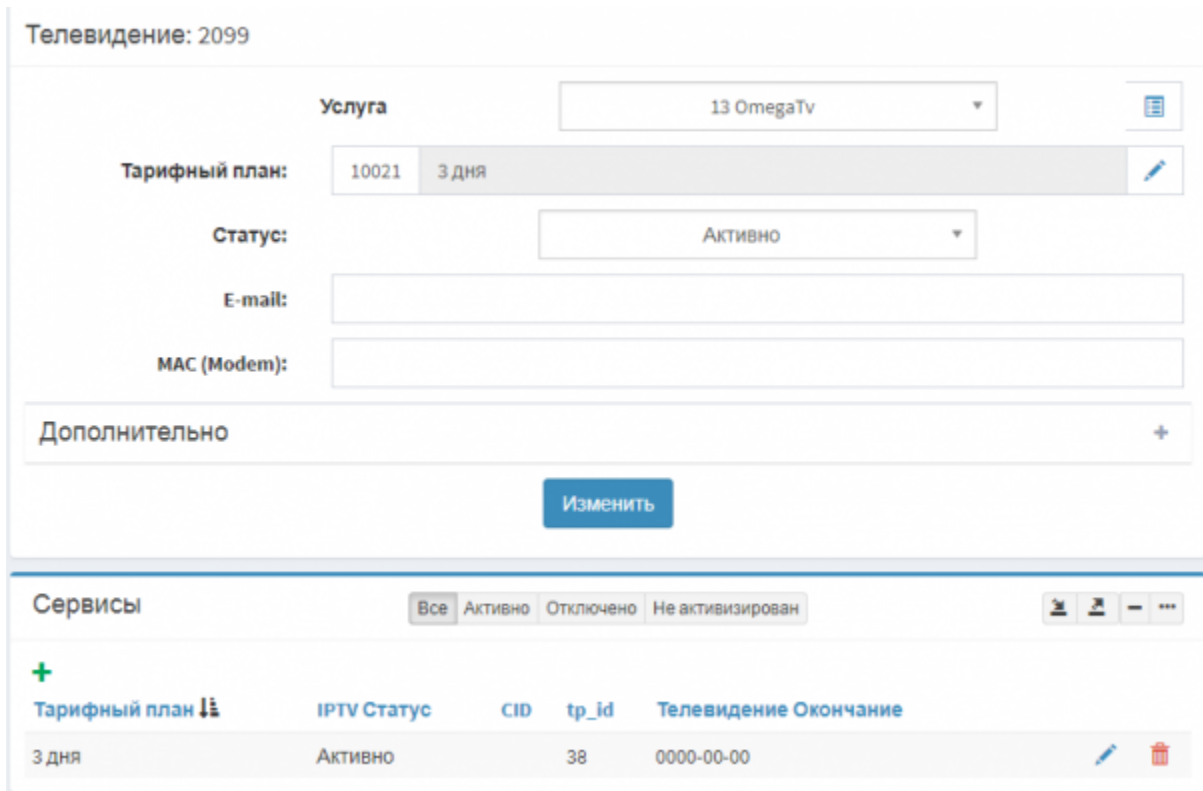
Телевидение: 2099

Услуга | 13 OmegaTv

Тарифный план: | 10021 | 3 дня

Статус: | Активно

E-mail:

MAC (Modem):

Дополнительно +

Изменить

Сервисы

Все | Активно | Отключено | Не активизирован

+

| Тарифный план | IPTV Статус | CID | tp_id | Телевидение Окончание |
|---|---|---|---|---|
| 3 дня | Активно | | 38 | 0000-00-00 |